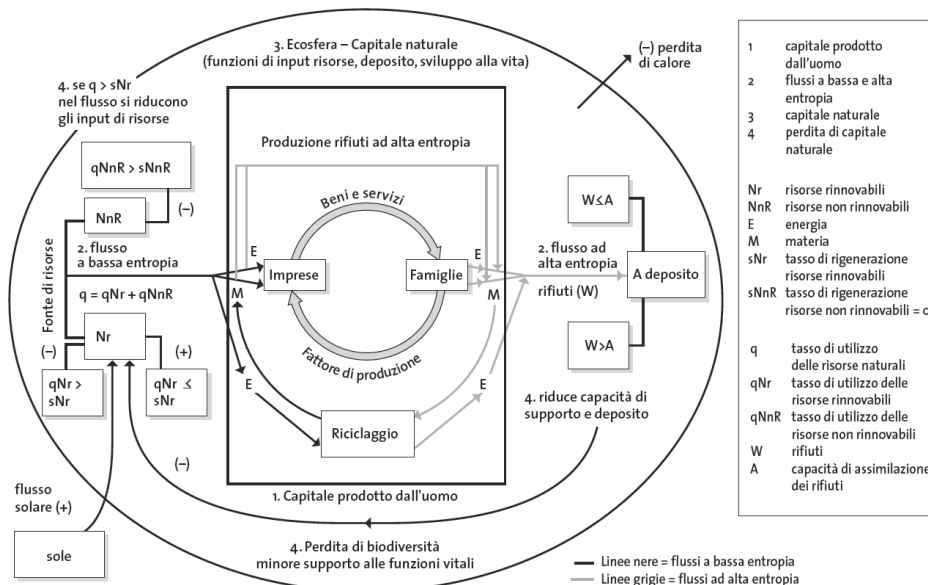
3. Ecosfera – Capitale naturale
(funzioni di input risorse, deposito, sviluppo alla vita)

(–) perdita di calore

4. se q > sNr nel flusso si riducono gli input di risorse

qNnR > sNnR

NnR

(–)

2. flusso a bassa entropia

Fonte di risorse

q = qNr + qNnR

Nr

(–)

(+)

qNr > sNr

qNr ≤ sNr

Produzione rifiuti ad alta entropia

Beni e servizi

E

Imprese

Famiglie

E

M

M

Fattore di produzione

E

E

Riciclaggio

(–)

1. Capitale prodotto dall'uomo

2. flusso ad alta entropia

rifiuti (W)

W≤A

A deposito

W>A

4. riduce capacità di supporto e deposito

flusso solare (+)

sole

4. Perdita di biodiversità minore supporto alle funzioni vitali

Linee nere = flussi a bassa entropia
Linee grigie = flussi ad alta entropia

| | |
|---|---|
| 1 | capitale prodotto dall'uomo |
| 2 | flussi a bassa e alta entropia |
| 3 | capitale naturale |
| 4 | perdita di capitale naturale |

| | |
|---|---|
| Nr | risorse rinnovabili |
| NnR | risorse non rinnovabili |
| E | energia |
| M | materia |
| sNr | tasso di rigenerazione risorse rinnovabili |
| sNnR | tasso di rigenerazione risorse non rinnovabili = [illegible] |

| | |
|---|---|
| q | tasso di utilizzo delle risorse naturali |
| qNr | tasso di utilizzo delle risorse rinnovabili |
| qNnR | tasso di utilizzo delle risorse non rinnovabili |
| W | rifiuti |
| A | capacità di assimilazione dei rifiuti |